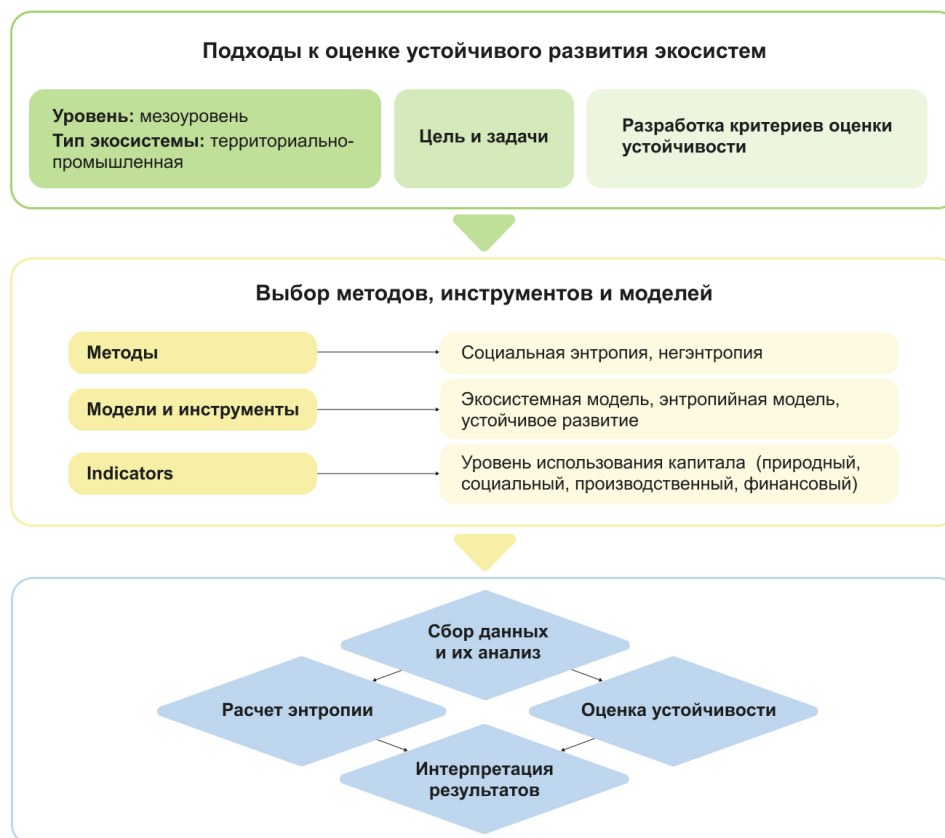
Подходы к оценке устойчивого развития экосистем

Уровень: мезоуровень
Тип экосистемы: территориально-промышленная

Цель и задачи

Разработка критериев оценки устойчивости

Выбор методов, инструментов и моделей

Методы

Социальная энтропия, негэнтропия

Модели и инструменты

Экосистемная модель, энтропийная модель, устойчивое развитие

Indicators

Уровень использования капитала (природный, социальный, производственный, финансовый)

Сбор данных и их анализ

Расчет энтропии

Оценка устойчивости

Интерпретация результатов